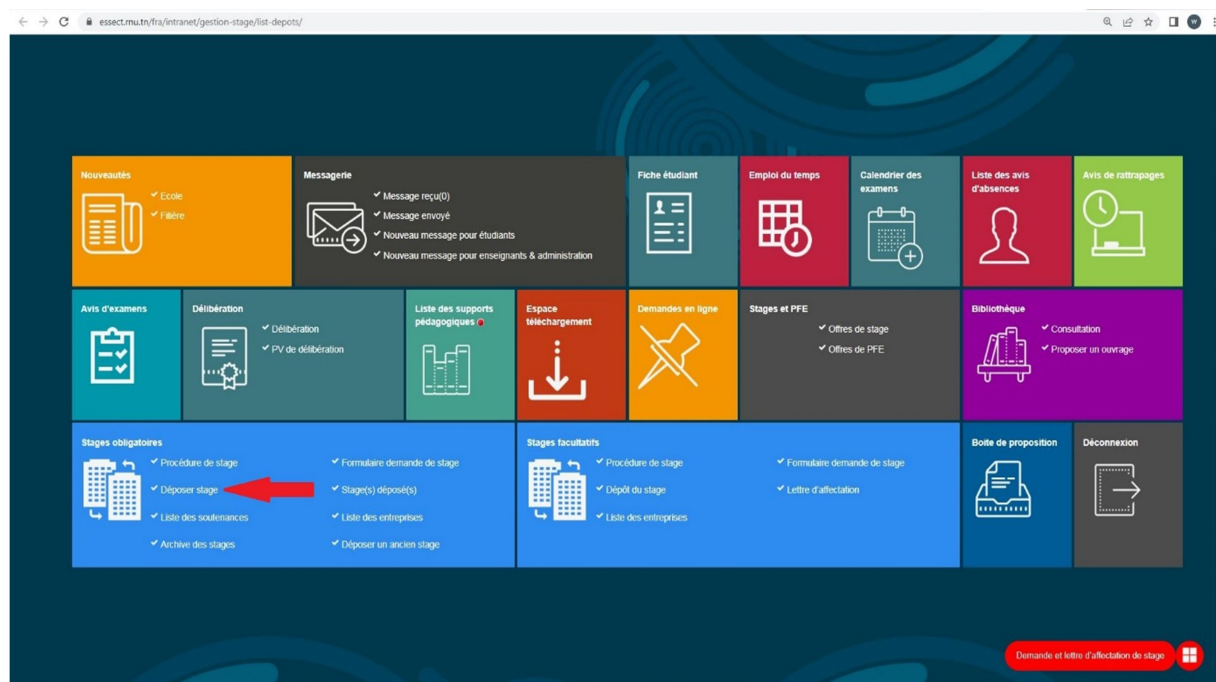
essect.rnu.tn/fra/intranet/gestion-stage/list-depots/

Nouveautés
✔ Ecole
✔ Filière

Messagerie
✔ Message reçu(0)
✔ Message envoyé
✔ Nouveau message pour étudiants
✔ Nouveau message pour enseignants & administration

Fiche étudiant

Emploi du temps

Calendrier des examens

Liste des avis d'absences

Avis de rattrapages

Avis d'examens

Délibération
✔ Délibération
✔ PV de délibération

Liste des supports pédagogiques

Espace téléchargement

Demandes en ligne

Stages et PFE
✔ Offres de stage
✔ Offres de PFE

Bibliothèque
✔ Consultation
✔ Proposer un ouvrage

Stages obligatoires
✔ Procédure de stage
✔ Déposer stage
✔ Liste des soutenances
✔ Archive des stages
✔ Formulaire demande de stage
✔ Stage(s) déposé(s)
✔ Liste des entreprises
✔ Déposer un ancien stage

Stages facultatifs
✔ Procédure de stage
✔ Dépôt du stage
✔ Liste des entreprises
✔ Formulaire demande de stage
✔ Lettre d'affectation

Boite de proposition

Déconnexion

Demande et lettre d'affectation de stage